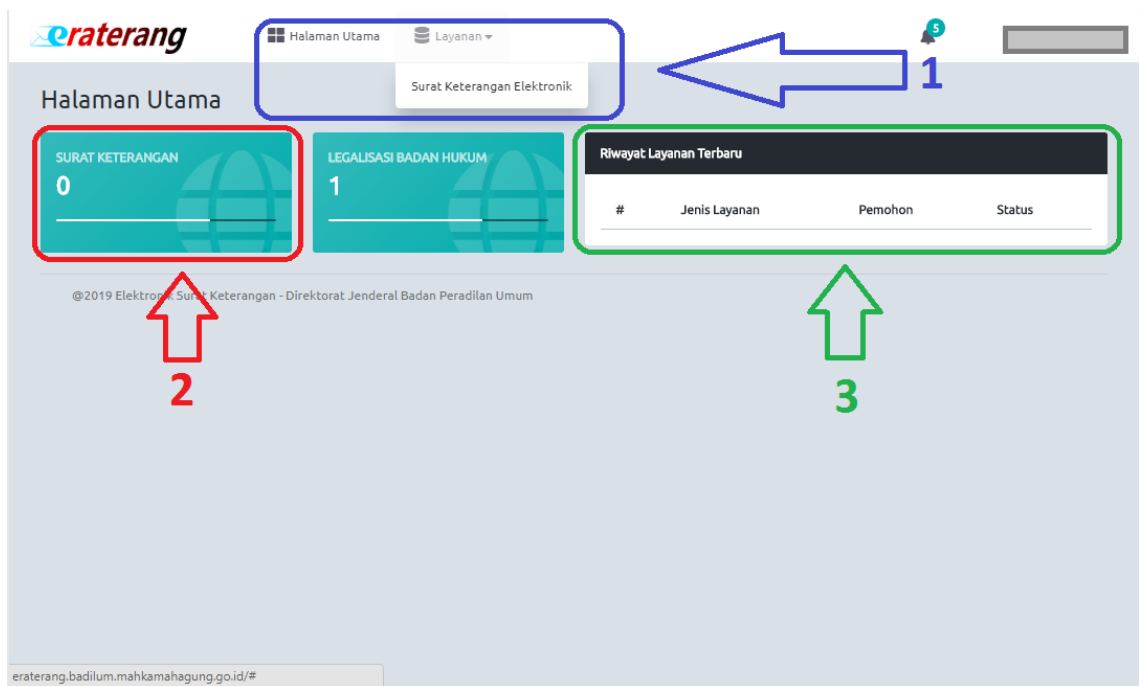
eraterang

Halaman Utama

Layanan

Surat Keterangan Elektronik

5

1

Halaman Utama

SURAT KETERANGAN
0

LEGALISASI BADAN HUKUM
1

Riwayat Layanan Terbaru

| # | Jenis Layanan | Pemohon | Status |
|---|---|---|---|

@2019 Elektron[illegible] Surat Keterangan - Direktorat Jenderal Badan Peradilan Umum

2

3

eraterang.badilum.mahkamahagung.go.id/#